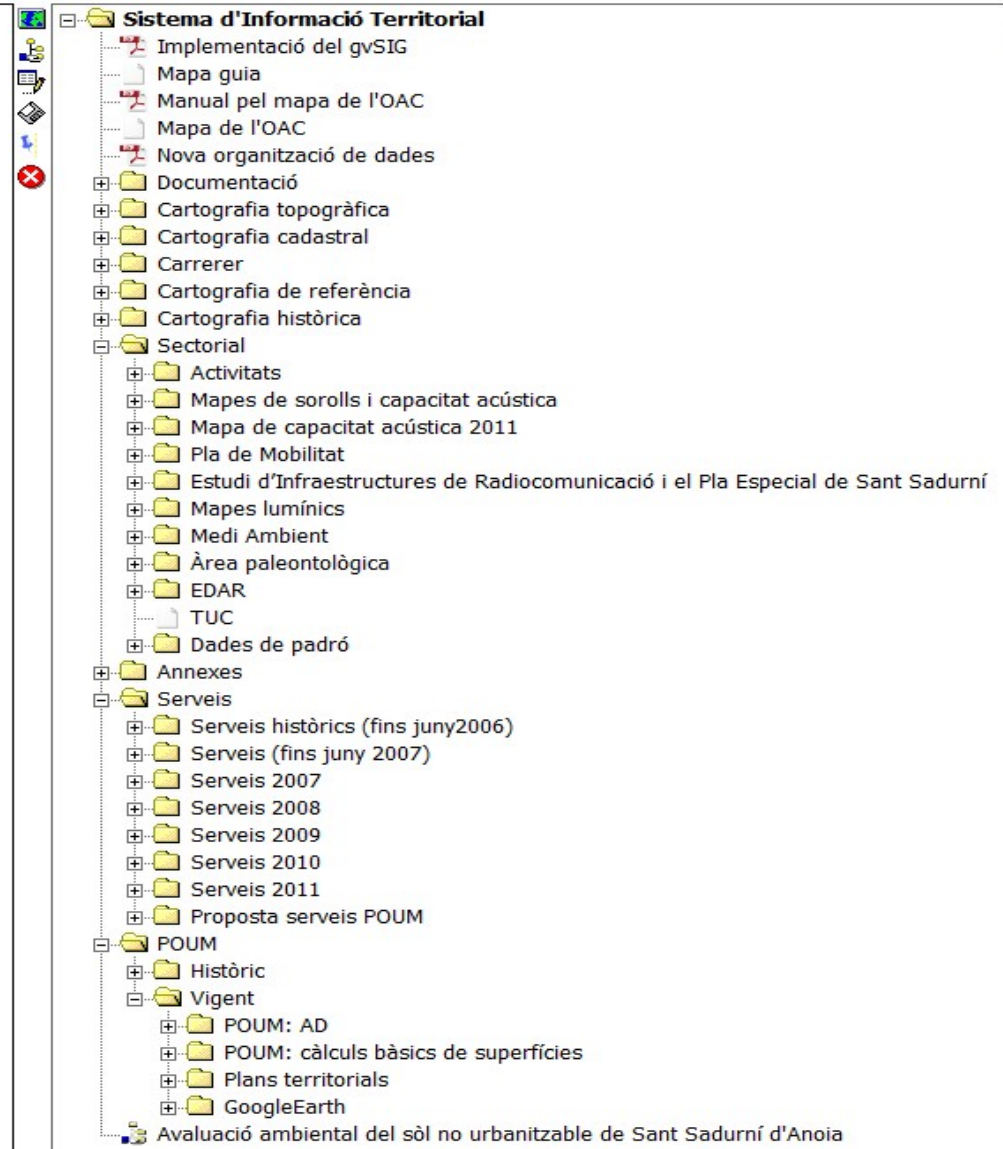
Sistema d'Informació Territorial
Implementació del gvSIG
Mapa guia
Manual pel mapa de l'OAC
Mapa de l'OAC
Nova organització de dades
Documentació
Cartografia topogràfica
Cartografia cadastral
Carrerer
Cartografia de referència
Cartografia històrica
Sectorial
Activitats
Mapes de sorolls i capacitat acústica
Mapa de capacitat acústica 2011
Pla de Mobilitat
Estudi d'Infraestructures de Radiocomunicació i el Pla Especial de Sant Sadurní
Mapes lumínics
Medi Ambient
Àrea paleontològica
EDAR
TUC
Dades de padró
Annexes
Serveis
Serveis històrics (fins juny2006)
Serveis (fins juny 2007)
Serveis 2007
Serveis 2008
Serveis 2009
Serveis 2010
Serveis 2011
Proposta serveis POUM
POUM
Històric
Vigent
POUM: AD
POUM: càlculs bàsics de superfícies
Plans territorials
GoogleEarth
Avaluació ambiental del sòl no urbanitzable de Sant Sadurní d'Anoia